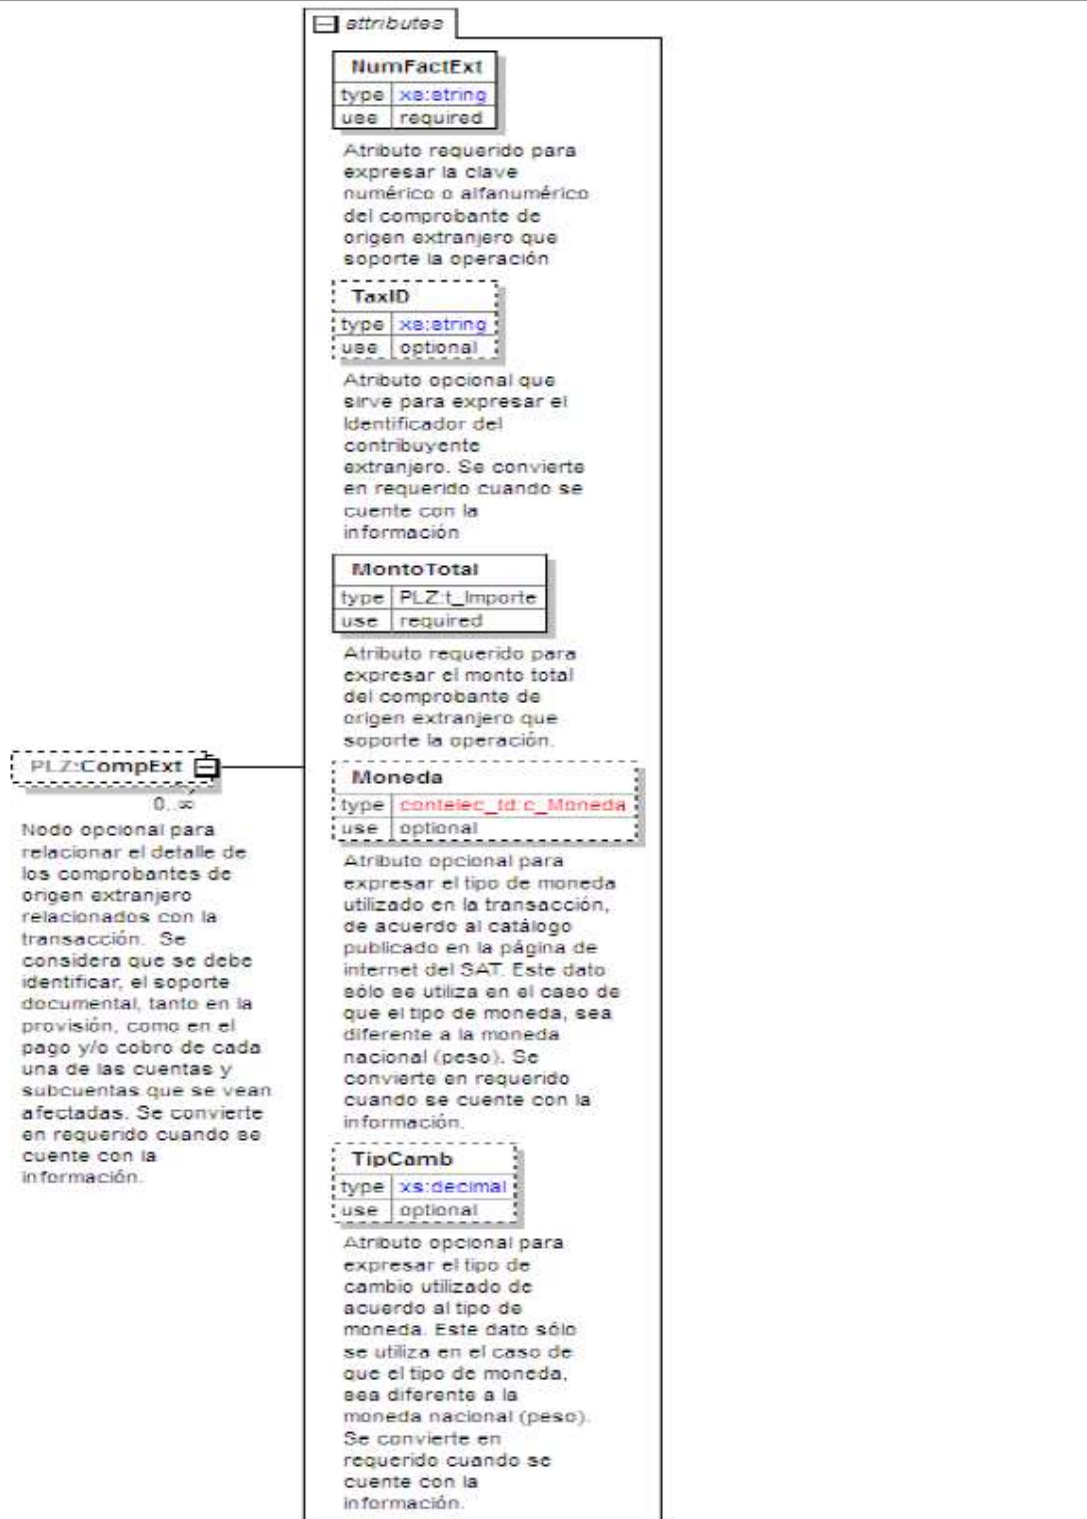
attributes

NumFactExt

| type | xs:string |
|---|---|
| use | required |

Atributo requerido para expresar la clave numérico o alfanumérico del comprobante de origen extranjero que soporte la operación

TaxID

| type | xs:string |
|---|---|
| use | optional |

Atributo opcional que sirve para expresar el Identificador del contribuyente extranjero. Se convierte en requerido cuando se cuente con la información

MontoTotal

| type | PLZ:t_Importe |
|---|---|
| use | required |

Atributo requerido para expresar el monto total del comprobante de origen extranjero que soporte la operación.

PLZ:CompExt

0..∞

Nodo opcional para relacionar el detalle de los comprobantes de origen extranjero relacionados con la transacción. Se considera que se debe identificar, el soporte documental, tanto en la provisión, como en el pago y/o cobro de cada una de las cuentas y subcuentas que se vean afectadas. Se convierte en requerido cuando se cuente con la información.

Moneda

| type | contelec_td:c_Moneda |
|---|---|
| use | optional |

Atributo opcional para expresar el tipo de moneda utilizado en la transacción, de acuerdo al catálogo publicado en la página de internet del SAT. Este dato sólo se utiliza en el caso de que el tipo de moneda, sea diferente a la moneda nacional (peso). Se convierte en requerido cuando se cuente con la información.

TipCamb

| type | xs:decimal |
|---|---|
| use | optional |

Atributo opcional para expresar el tipo de cambio utilizado de acuerdo al tipo de moneda. Este dato sólo se utiliza en el caso de que el tipo de moneda, sea diferente a la moneda nacional (peso). Se convierte en requerido cuando se cuente con la información.